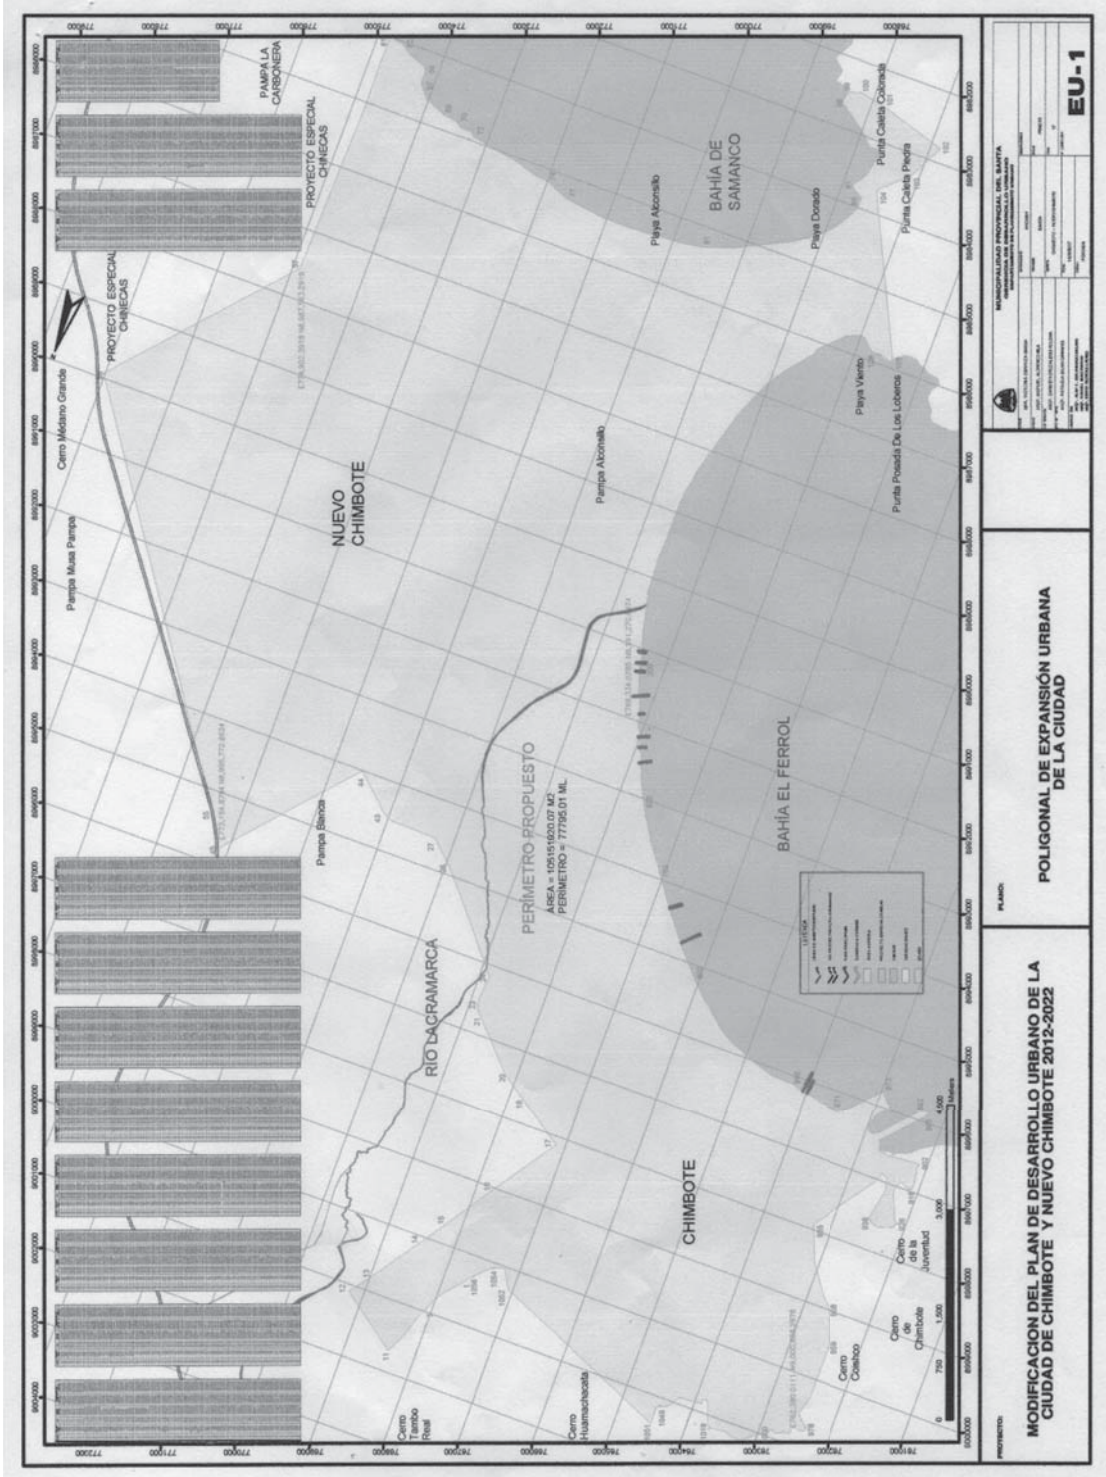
PAMPA LA CARBONERA

PROYECTO ESPECIAL CHINECAS

PROYECTO ESPECIAL CHINECAS

Cerro Médano Grande

Pampa Musa Pampa

NUEVO CHIMBOTE

BAHÍA DE SAMANCO

Playa Atconsillo

Playa Dorado

Punta Caleta Colorada

Punta Caleta Piedra

Pampa Atconsillo

Playa Vento

Punta Posada De Los Loberos

PERÍMETRO PROPUESTO
ÁREA = 105151920.07 M2
PERÍMETRO = 77795.01 ML

BAHÍA EL FERROL

Pampa Blanca

RÍO LACRAMARCA

LEYENDA

CHIMBOTE

Cerro Tambo Real

Cerro Huamacacata

Cerro Coishco

Cerro de Chimbote

Cerro de la Juventud

0 750 1,500 3,000 4,500 Meters

PROYECTO:
MODIFICACION DEL PLAN DE DESARROLLO URBANO DE LA CIUDAD DE CHIMBOTE Y NUEVO CHIMBOTE 2012-2022

PLANO:
POLIGONAL DE EXPANSIÓN URBANA DE LA CIUDAD

MUNICIPALIDAD PROVINCIAL DEL SANTA

EU-1